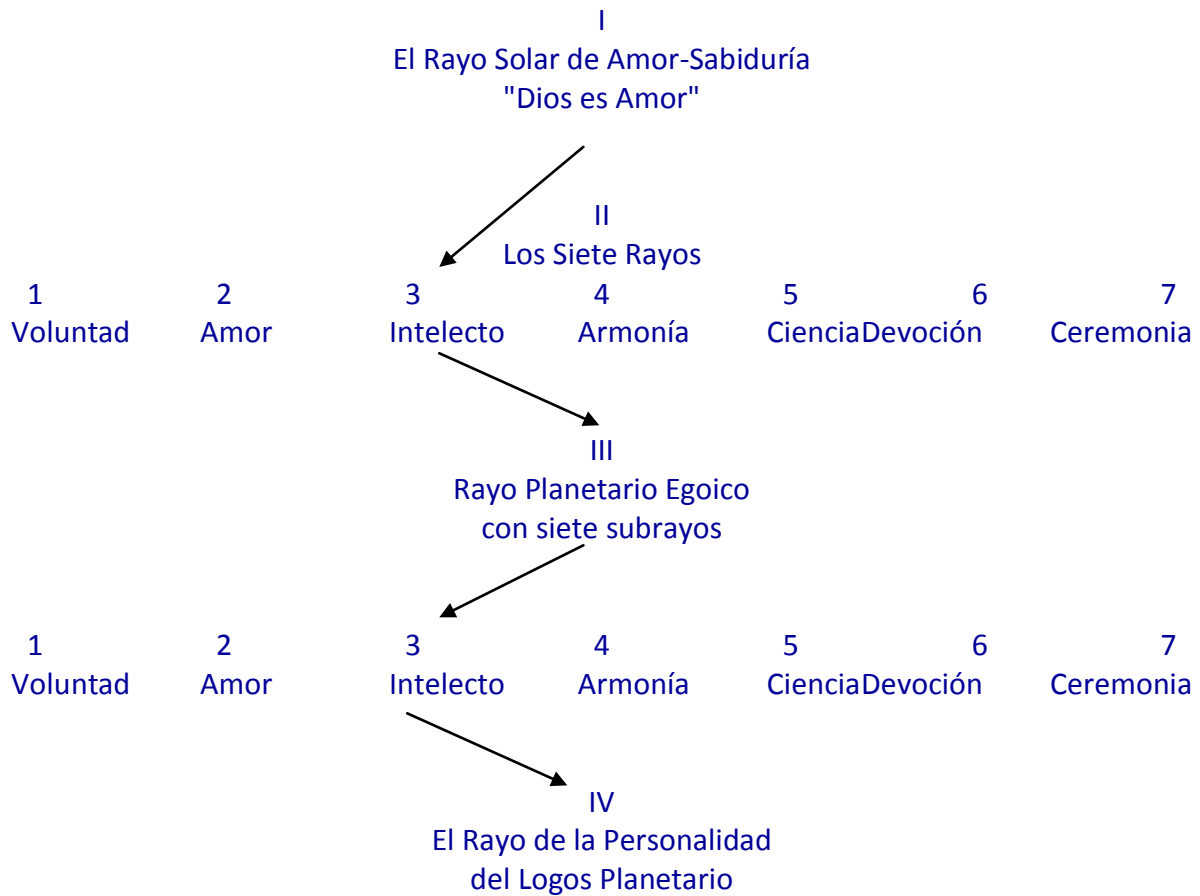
I
El Rayo Solar de Amor-Sabiduría
"Dios es Amor"

II
Los Siete Rayos

| 1 | 2 | 3 | 4 | 5 | 6 | 7 |
|---|---|---|---|---|---|---|
| Voluntad | Amor | Intelecto | Armonía | Ciencia | Devoción | Ceremonia |

III
Rayo Planetario Egoico
con siete subrayos

| 1 | 2 | 3 | 4 | 5 | 6 | 7 |
|---|---|---|---|---|---|---|
| Voluntad | Amor | Intelecto | Armonía | Ciencia | Devoción | Ceremonia |

IV
El Rayo de la Personalidad
del Logos Planetario